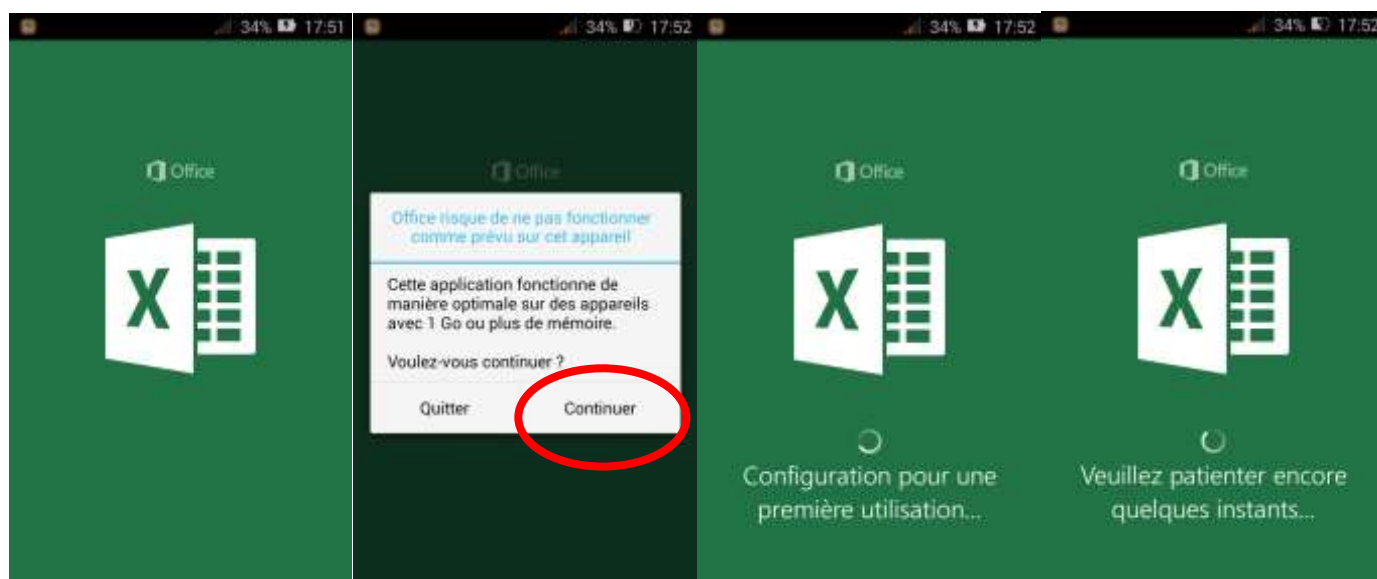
34% 17:51

Office

X

34% 17:52

Office

Office risque de ne pas fonctionner comme prévu sur cet appareil

Cette application fonctionne de manière optimale sur des appareils avec 1 Go ou plus de mémoire.

Voulez-vous continuer ?

Quitter

Continuer

34% 17:52

Office

X

Configuration pour une première utilisation...

34% 17:52

Office

X

Veuillez patienter encore quelques instants...